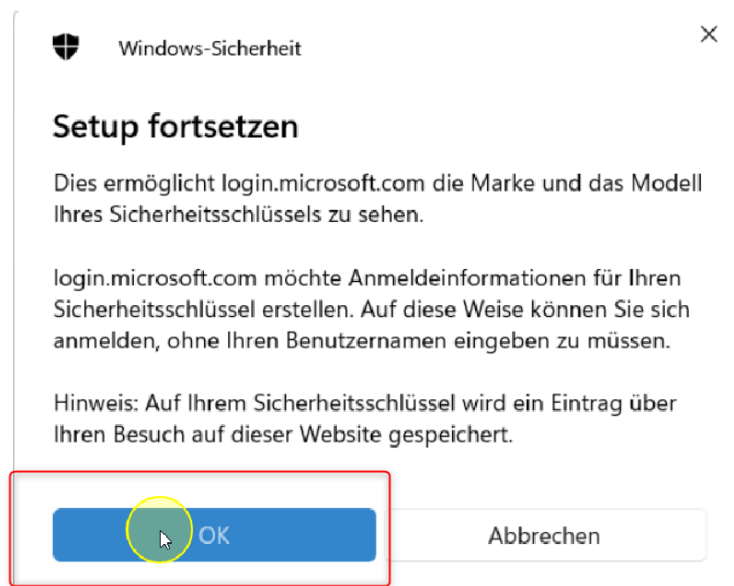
Windows-Sicherheit

×

Setup fortsetzen

Dies ermöglicht login.microsoft.com die Marke und das Modell Ihres Sicherheitsschlüssels zu sehen.

login.microsoft.com möchte Anmeldeinformationen für Ihren Sicherheitsschlüssel erstellen. Auf diese Weise können Sie sich anmelden, ohne Ihren Benutzernamen eingeben zu müssen.

Hinweis: Auf Ihrem Sicherheitsschlüssel wird ein Eintrag über Ihren Besuch auf dieser Website gespeichert.

OK

Abbrechen